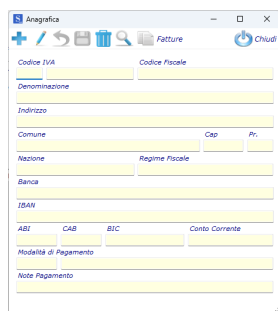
Anagrafica

Fatture

Chiudi

Codice IVA

Codice Fiscale

Denominazione

Indirizzo

Comune

Cap

Pr.

Nazione

Regime Fiscale

Banca

IBAN

ABI

CAB

BIC

Conto Corrente

Modalità di Pagamento

Note Pagamento